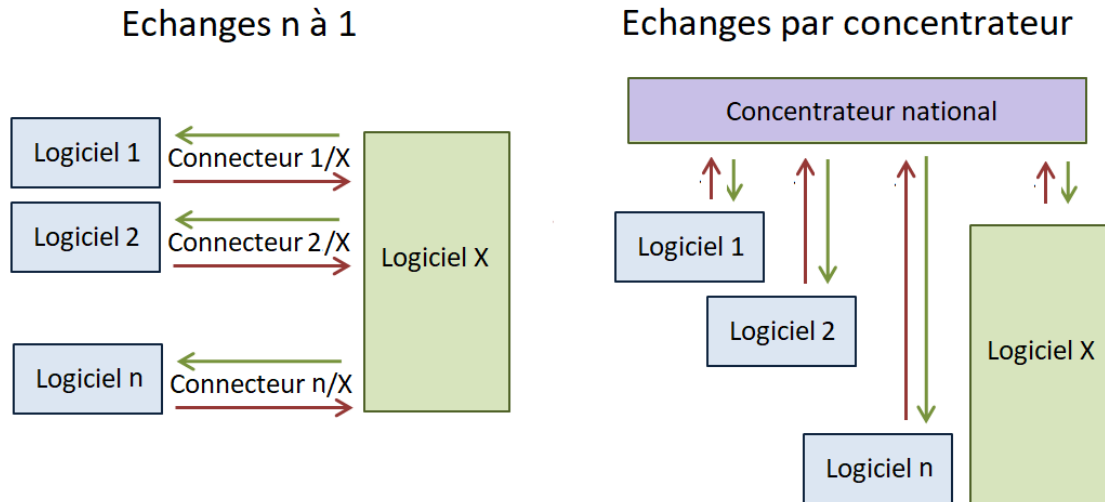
Echanges n à 1

Logiciel 1
Connecteur 1/X
Logiciel 2
Connecteur 2/X
Logiciel X
Logiciel n
Connecteur n/X

Echanges par concentrateur

Concentrateur national
Logiciel 1
Logiciel 2
Logiciel X
Logiciel n